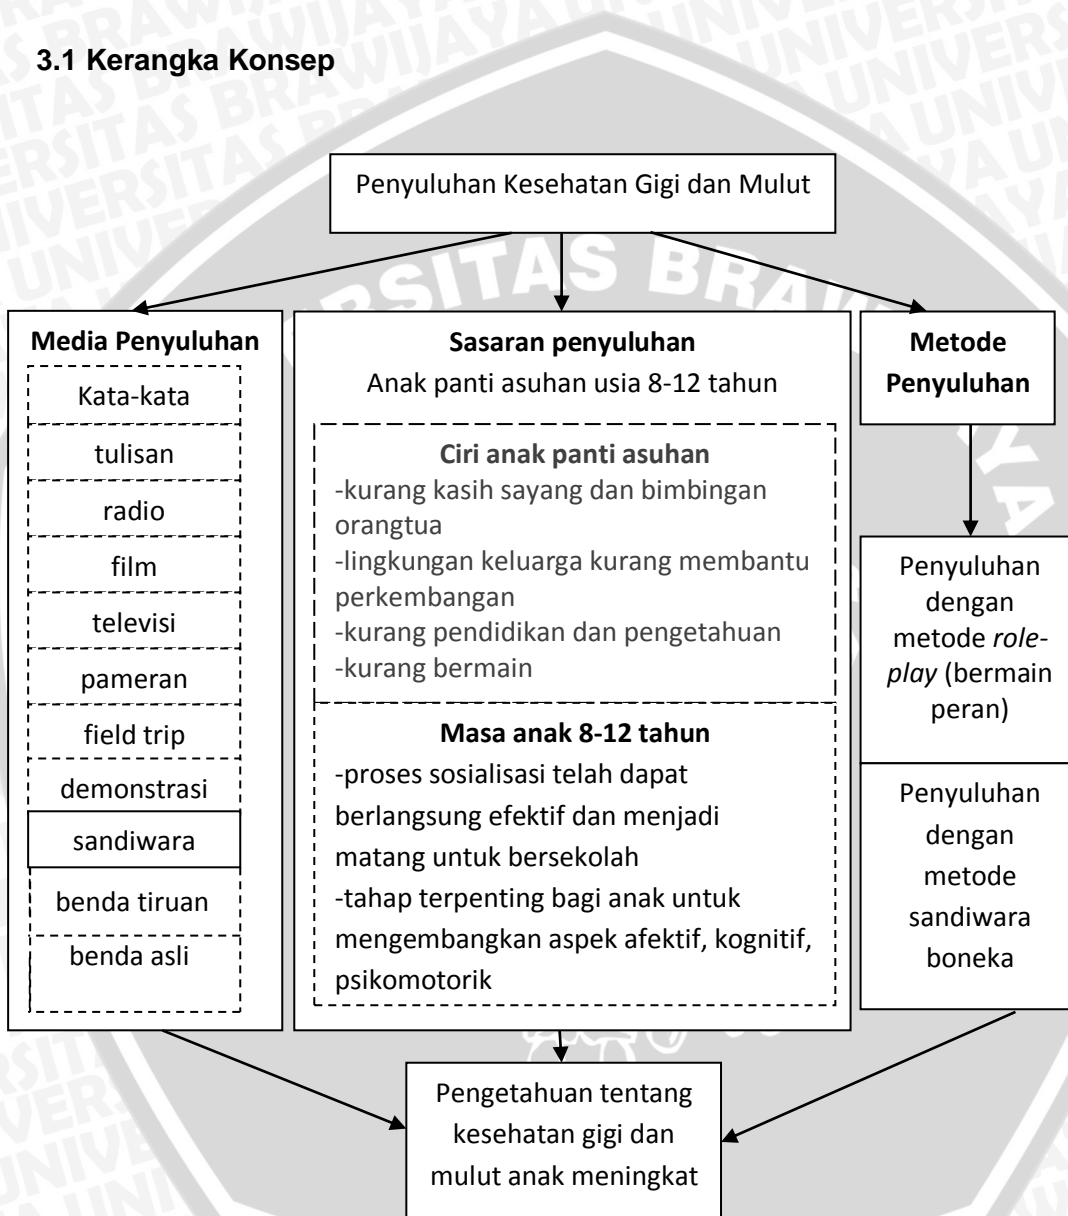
3.1 Kerangka Konsep

Penyuluhan Kesehatan Gigi dan Mulut

Media Penyuluhan

Kata-kata

tulisan

radio

film

televisi

pameran

field trip

demonstrasi

sandiwara

benda tiruan

benda asli

Sasaran penyuluhan

Anak panti asuhan usia 8-12 tahun

Ciri anak panti asuhan

-kurang kasih sayang dan bimbingan orangtua

-lingkungan keluarga kurang membantu perkembangan

-kurang pendidikan dan pengetahuan

-kurang bermain

Masa anak 8-12 tahun

-proses sosialisasi telah dapat berlangsung efektif dan menjadi matang untuk bersekolah

-tahap terpenting bagi anak untuk mengembangkan aspek afektif, kognitif, psikomotorik

Metode Penyuluhan

Penyuluhan dengan metode *role-play* (bermain peran)

Penyuluhan dengan metode sandiwara boneka

Pengetahuan tentang kesehatan gigi dan mulut anak meningkat